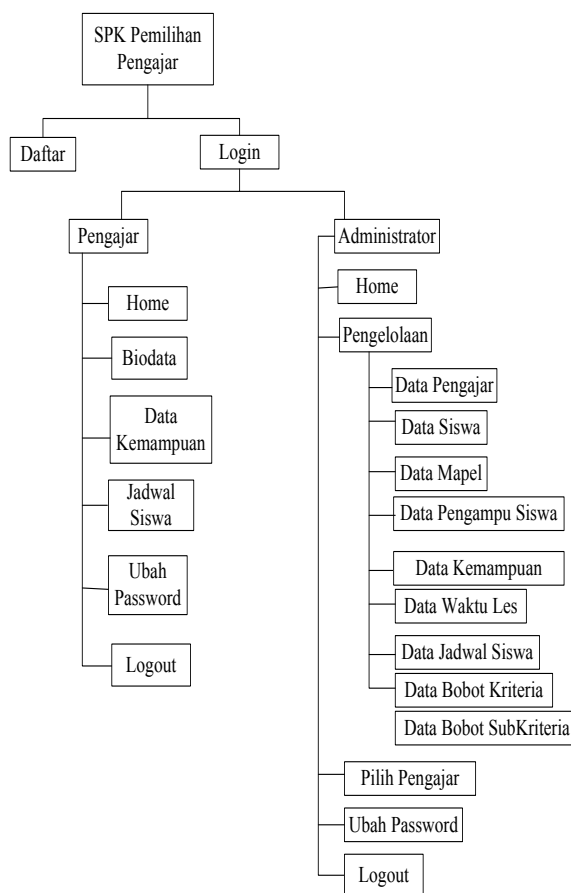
SPK Pemilihan Pengajar

Daftar

Login

Pengajar

Home

Biodata

Data Kemampuan

Jadwal Siswa

Ubah Password

Logout

Administrator

Home

Pengelolaan

Data Pengajar

Data Siswa

Data Mapel

Data Pengampu Siswa

Data Kemampuan

Data Waktu Les

Data Jadwal Siswa

Data Bobot Kriteria

Data Bobot SubKriteria

Pilih Pengajar

Ubah Password

Logout